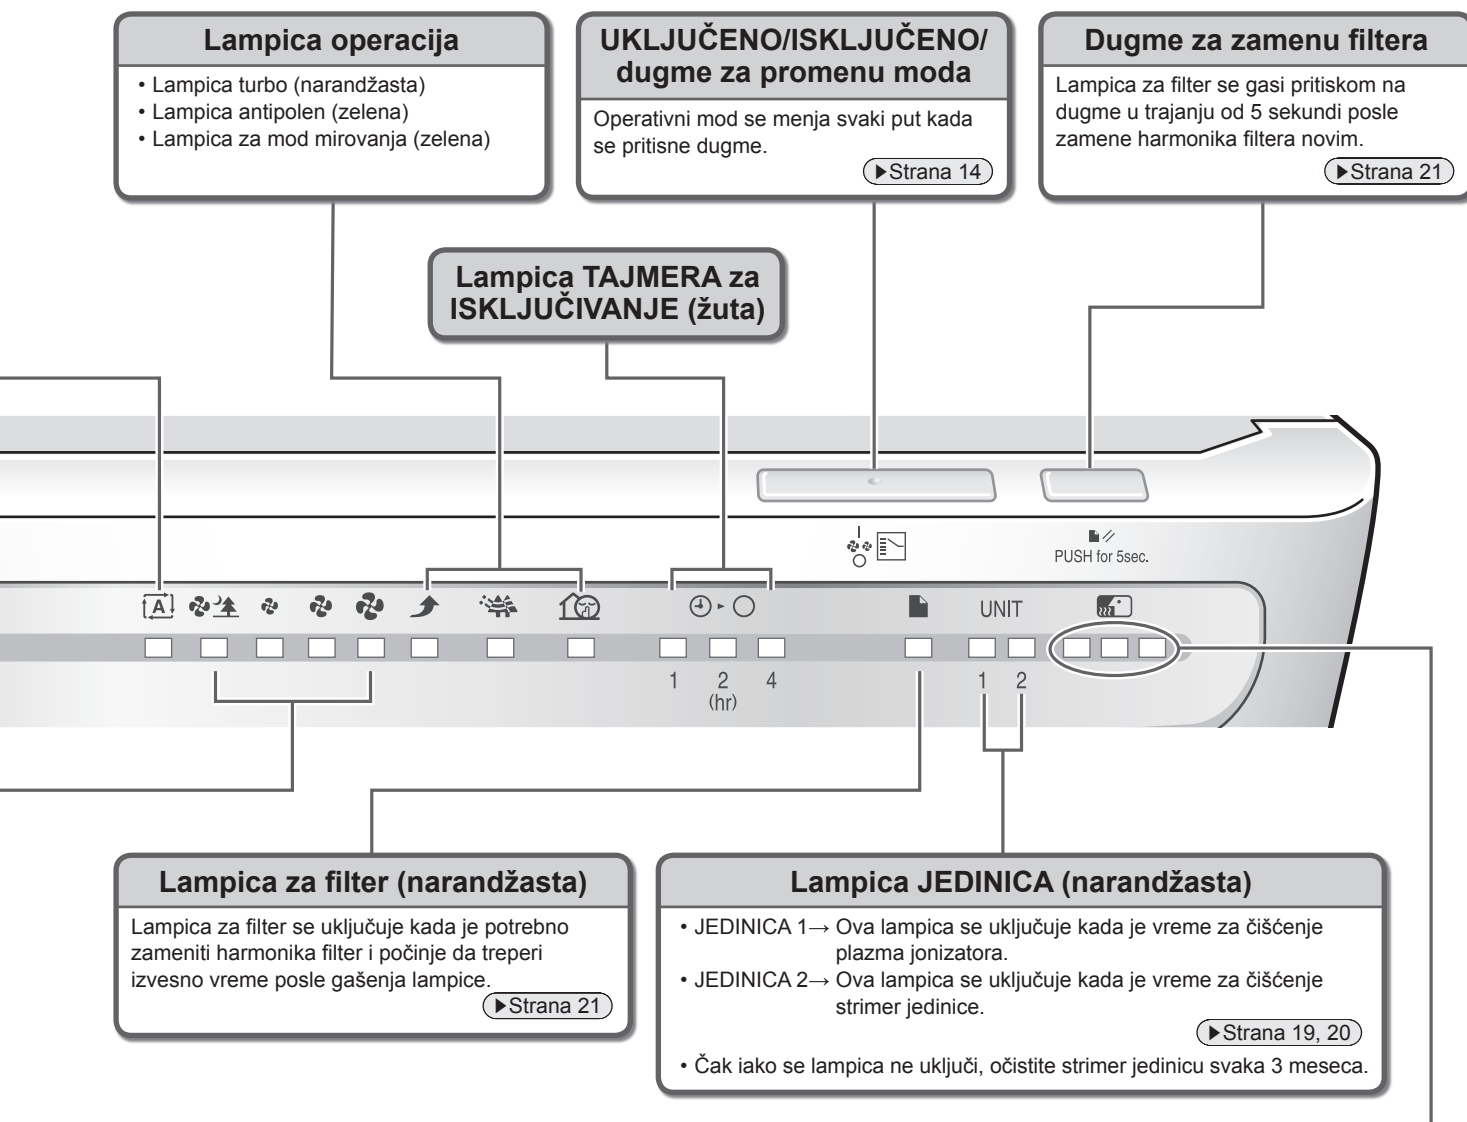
Lampica operacija

• Lampica turbo (narandžasta)
• Lampica antipolen (zelena)
• Lampica za mod mirovanja (zelena)

UKLJUČENO/ISKLJUČENO/ dugme za promenu moda

Operativni mod se menja svaki put kada se pritisne dugme.

▶Strana 14

Dugme za zamenu filtera

Lampica za filter se gasi pritiskom na dugme u trajanju od 5 sekundi posle zamene harmonika filtera novim.

▶Strana 21

Lampica TAJMERA za ISKLJUČIVANJE (žuta)

PUSH for 5sec.

A

UNIT

1 2 4
(hr)

1 2
UNIT

Lampica za filter (narandžasta)

Lampica za filter se uključuje kada je potrebno zameniti harmonika filter i počinje da treperi izvesno vreme posle gašenja lampice.

▶Strana 21

Lampica JEDINICA (narandžasta)

• JEDINICA 1→ Ova lampica se uključuje kada je vreme za čišćenje plazma jonizatora.
• JEDINICA 2→ Ova lampica se uključuje kada je vreme za čišćenje strimer jedinice.

▶Strana 19, 20

• Čak iako se lampica ne uključi, očistite strimer jedinicu svaka 3 meseca.